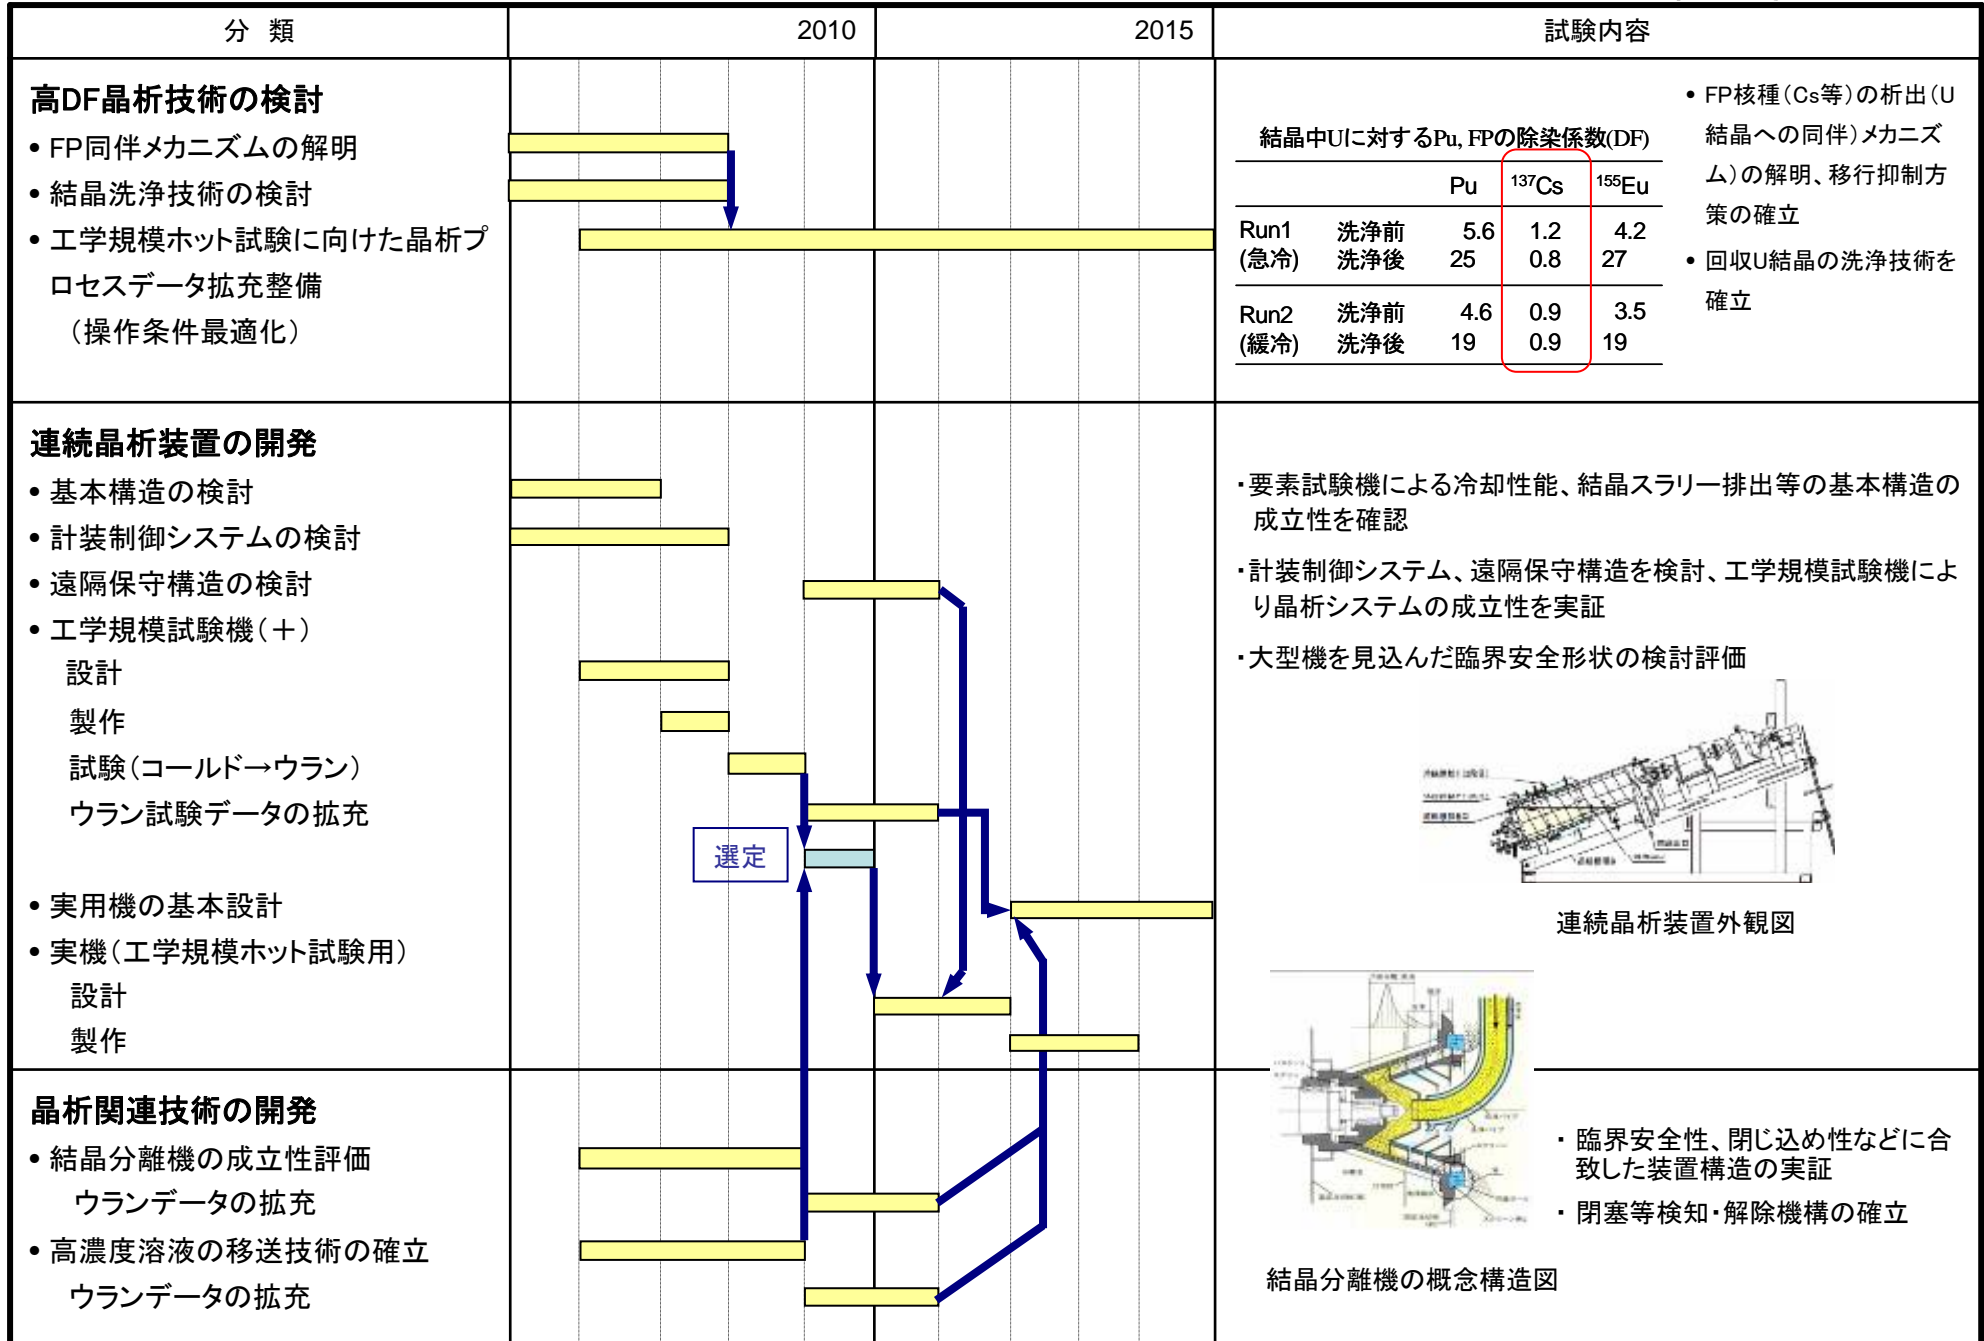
| 分　類 | 2010 | 2015 | 試験内容 |
|---|---|---|---|

高DF晶析技術の検討
• FP同伴メカニズムの解明
• 結晶洗浄技術の検討
• 工学規模ホット試験に向けた晶析プロセスデータ拡充整備
（操作条件最適化）

結晶中Uに対するPu, FPの除染係数(DF)

| | | Pu | $^{137}$Cs | $^{155}$Eu |
|---|---|---|---|---|
| Run1 (急冷) | 洗浄前 洗浄後 | 5.6 25 | 1.2 0.8 | 4.2 27 |
| Run2 (緩冷) | 洗浄前 洗浄後 | 4.6 19 | 0.9 0.9 | 3.5 19 |

• FP核種（Cs等）の析出（U結晶への同伴）メカニズム）の解明、移行抑制方策の確立
• 回収U結晶の洗浄技術を確立

連続晶析装置の開発
• 基本構造の検討
• 計装制御システムの検討
• 遠隔保守構造の検討
• 工学規模試験機（＋）
設計
製作
試験（コールド→ウラン）
ウラン試験データの拡充
選定
• 実用機の基本設計
• 実機（工学規模ホット試験用）
設計
製作

・要素試験機による冷却性能、結晶スラリー排出等の基本構造の成立性を確認
・計装制御システム、遠隔保守構造を検討、工学規模試験機により晶析システムの成立性を実証
・大型機を見込んだ臨界安全形状の検討評価

連続晶析装置外観図

晶析関連技術の開発
• 結晶分離機の成立性評価
ウランデータの拡充
• 高濃度溶液の移送技術の確立
ウランデータの拡充

・ 臨界安全性、閉じ込め性などに合致した装置構造の実証
・ 閉塞等検知・解除機構の確立

結晶分離機の概念構造図